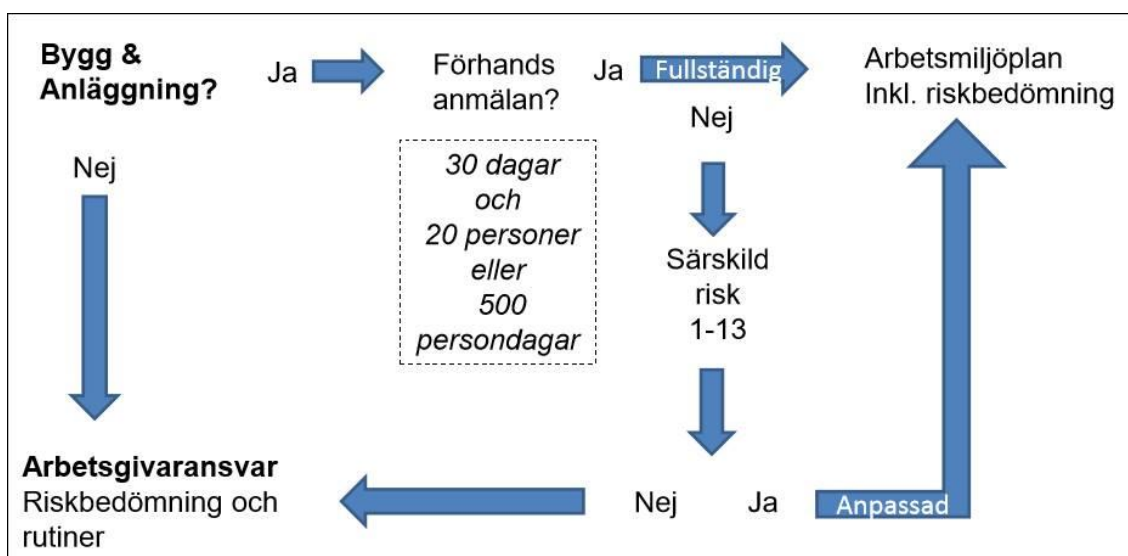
**Bygg & Anläggning?**

Ja

Förhands anmälan?

Ja

Fullständig

Arbetsmiljöplan Inkl. riskbedömning

Nej

Nej

*30 dagar och 20 personer eller 500 persondagar*

Särskild risk 1-13

**Arbetsgivaransvar**
Riskbedömning och rutiner

Nej

Ja

Anpassad